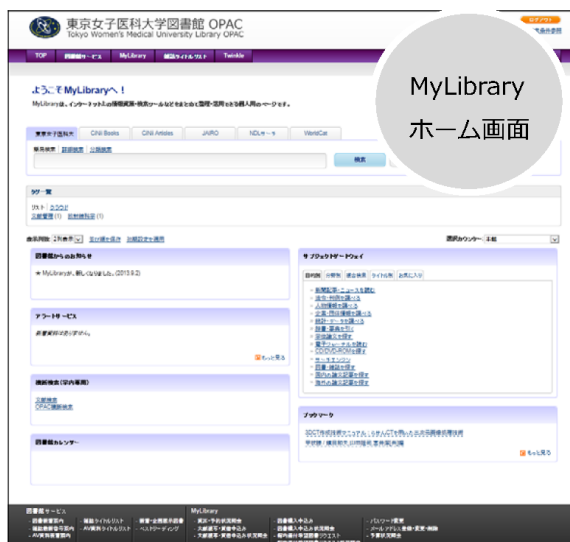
東京女子医科大学図書館 OPAC
Tokyo Women's Medical University Library OPAC

TOP 図書館サービス MyLibrary 雑誌タイトルリスト Twinkle

MyLibrary
ホーム画面

ようこそ MyLibraryへ！
MyLibraryは、インターネットの情報資源・検索ツールなどをまとめて整理・活用できる個人用のページです。

東京女子医科大 CiNii Books CiNii Articles JAIRO NDLサーチ WorldCat

検索

タグ一覧
リスト クラウド

お知らせ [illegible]

図書館からのお知らせ
★ MyLibraryが、新しくなりました。(2013.9.2)

アラートサービス

もっと見る

論題検索（学内専用）
文献検索
OPAC雑誌検索

図書館カレンダー

サブジェクトゲートウェイ

ブックマーク

もっと見る

図書館サービス
MyLibrary